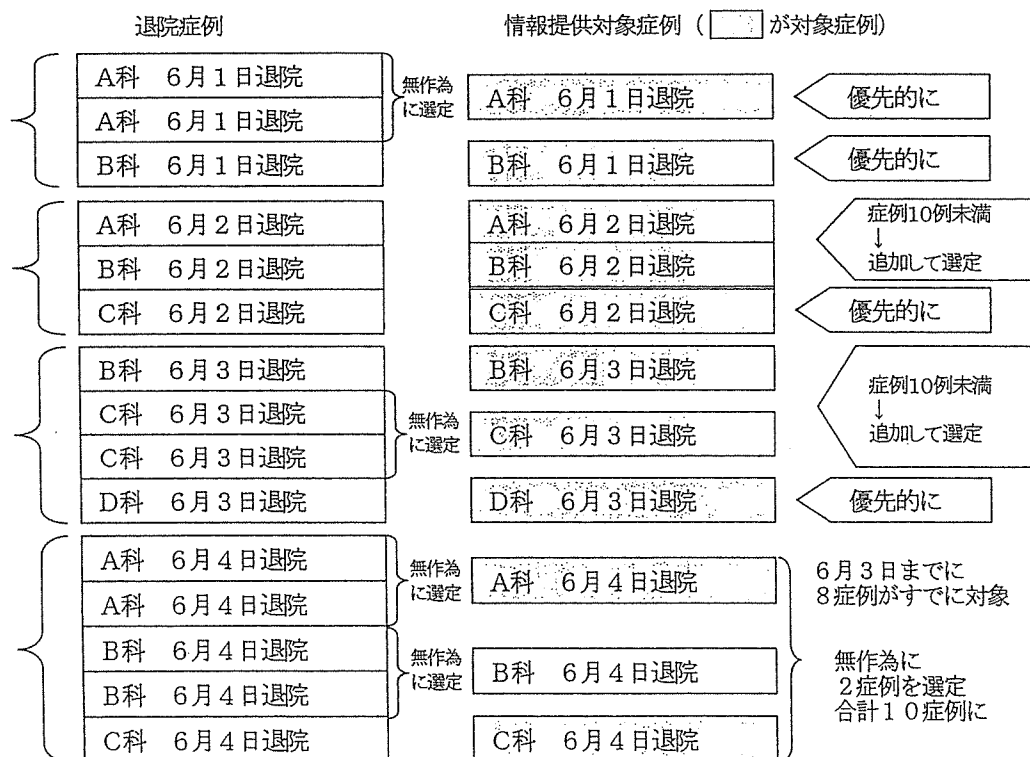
退院症例

情報提供対象症例（　　が対象症例）

A科　6月1日退院
A科　6月1日退院
B科　6月1日退院

無作為に選定

A科　6月1日退院
優先的に
B科　6月1日退院
優先的に

A科　6月2日退院
B科　6月2日退院
C科　6月2日退院

A科　6月2日退院
B科　6月2日退院
症例10例未満
↓
追加して選定
C科　6月2日退院
優先的に

B科　6月3日退院
C科　6月3日退院
C科　6月3日退院
D科　6月3日退院

無作為に選定

B科　6月3日退院
C科　6月3日退院
症例10例未満
↓
追加して選定
D科　6月3日退院
優先的に

A科　6月4日退院
A科　6月4日退院
B科　6月4日退院
B科　6月4日退院
C科　6月4日退院

無作為に選定
無作為に選定

A科　6月4日退院
B科　6月4日退院
C科　6月4日退院

6月3日までに
8症例がすでに対象

無作為に
2症例を選定
合計10症例に